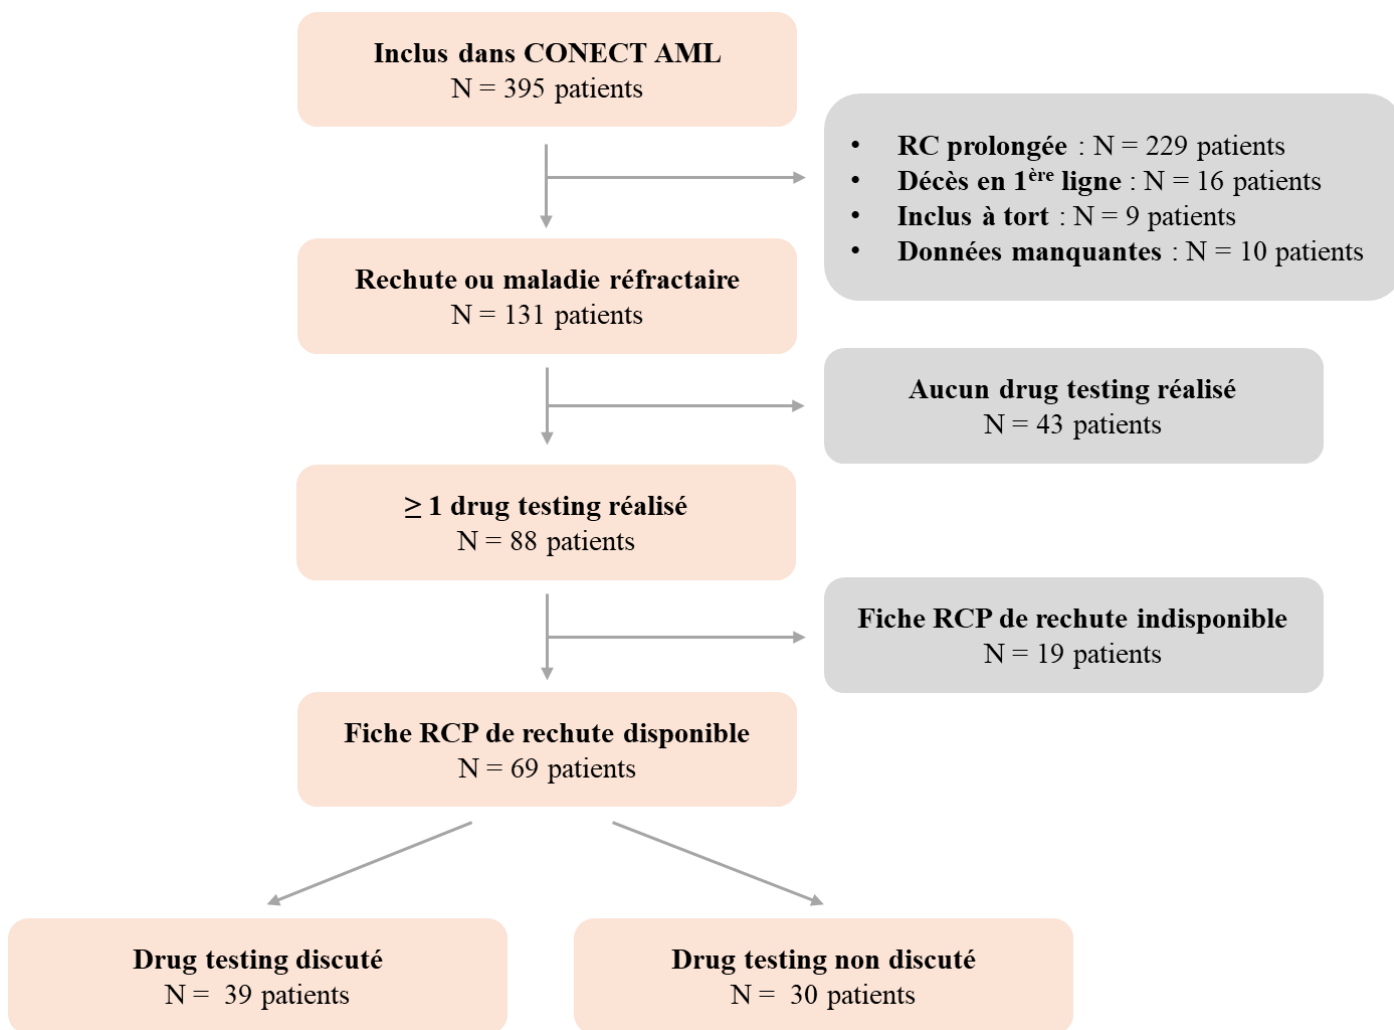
Inclus dans CONECT AML
N = 395 patients

• RC prolongée : N = 229 patients
• Décès en 1$^{ère}$ ligne : N = 16 patients
• Inclus à tort : N = 9 patients
• Données manquantes : N = 10 patients

Rechute ou maladie réfractaire
N = 131 patients

Aucun drug testing réalisé
N = 43 patients

$\geq$ 1 drug testing réalisé
N = 88 patients

Fiche RCP de rechute indisponible
N = 19 patients

Fiche RCP de rechute disponible
N = 69 patients

Drug testing discuté
N = 39 patients

Drug testing non discuté
N = 30 patients